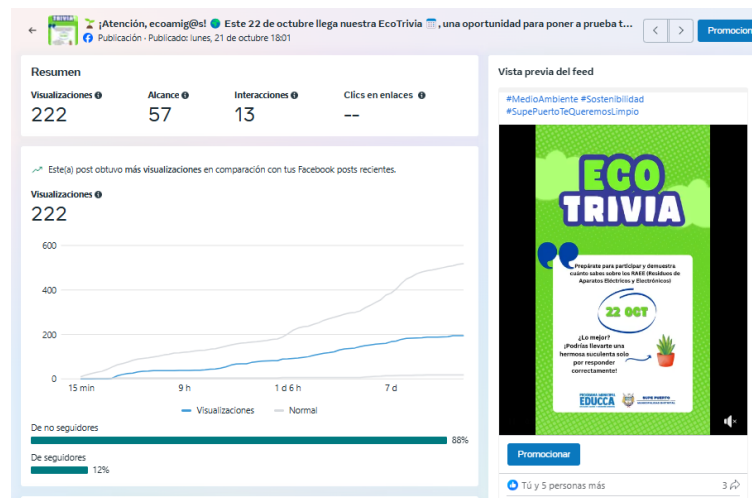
¡Atención, ecoamig@s! Este 22 de octubre llega nuestra EcoTrivia, una oportunidad para poner a prueba t...
Publicación · Publicado: lunes, 21 de octubre 18:01

Promocion

Resumen

Visualizaciones
222

Alcance
57

Interacciones
13

Clics en enlaces
--

Este(a) post obtuvo más visualizaciones en comparación con tus Facebook posts recientes.

Visualizaciones
222

600
400
200
0
15 min
9 h
1 d 6 h
7 d

Visualizaciones
Normal

De no seguidores
88%

De seguidores
12%

Vista previa del feed

#MedioAmbiente #Sostenibilidad
#SupePuertoTeQueremosLimpio

ECO
TRIVIA

Prepárate para participar y demuestra cuánto sabes sobre los RAEE (Residuos de Aparatos Eléctricos y Electrónicos)

22 OCT

¿Lo mejor?
¡Podrías llevarte una hermosa suculenta solo por responder correctamente!

EDUCCA

SUPE PUERTO

Promocionar

Tú y 5 personas más
3